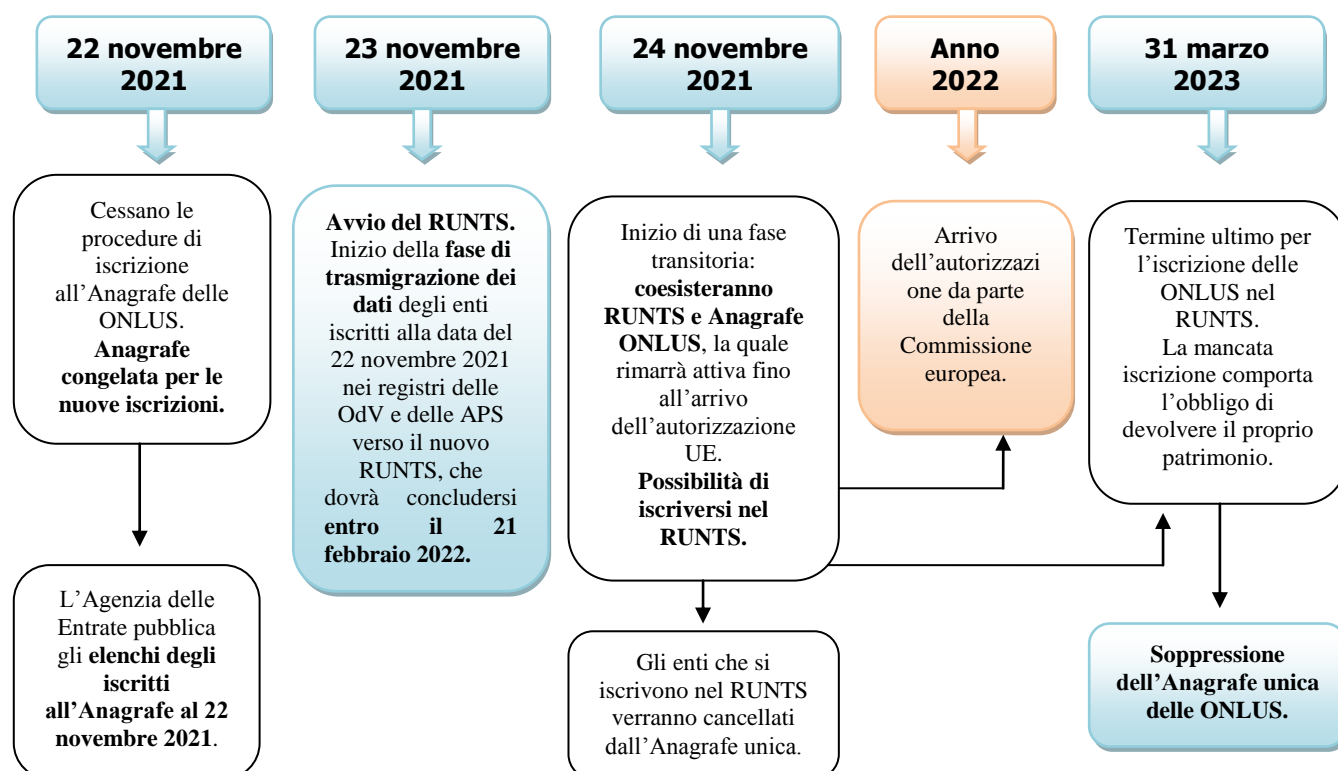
22 novembre 2021

Cessano le procedure di iscrizione all'Anagrafe delle ONLUS. **Anagrafe congelata per le nuove iscrizioni.**

L'Agenzia delle Entrate pubblica gli **elenchi degli iscritti all'Anagrafe al 22 novembre 2021**.

23 novembre 2021

**Avvio del RUNTS.** Inizio della **fase di trasmigrazione dei dati** degli enti iscritti alla data del 22 novembre 2021 nei registri delle OdV e delle APS verso il nuovo RUNTS, che dovrà concludersi **entro il 21 febbraio 2022.**

24 novembre 2021

Inizio di una fase transitoria: **coesisteranno RUNTS e Anagrafe ONLUS**, la quale rimarrà attiva fino all'arrivo dell'autorizzazione UE. **Possibilità di iscriversi nel RUNTS.**

Gli enti che si iscrivono nel RUNTS verranno cancellati dall'Anagrafe unica.

Anno 2022

Arrivo dell'autorizzazione da parte della Commissione europea.

31 marzo 2023

Termine ultimo per l'iscrizione delle ONLUS nel RUNTS. La mancata iscrizione comporta l'obbligo di devolvere il proprio patrimonio.

**Soppressione dell'Anagrafe unica delle ONLUS.**